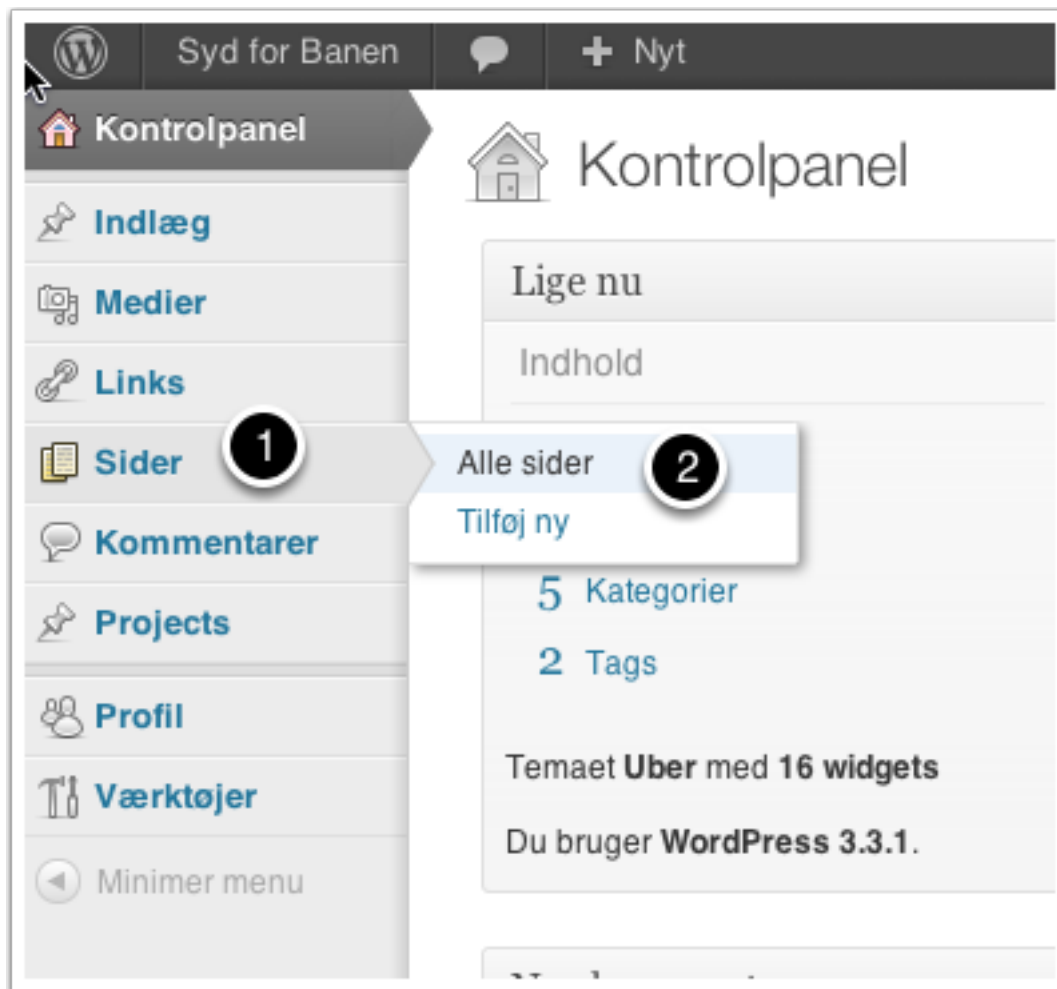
Syd for Banen
Nyt
Kontrolpanel
Indlæg
Medier
Links
Sider
1
Kommentarer
Projects
Profil
Værktøjer
Minimer menu

Kontrolpanel

Lige nu
Indhold
Alle sider
2
Tilføj ny
5 Kategorier
2 Tags

Temaet **Uber** med **16 widgets**

Du bruger **WordPress 3.3.1**.

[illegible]